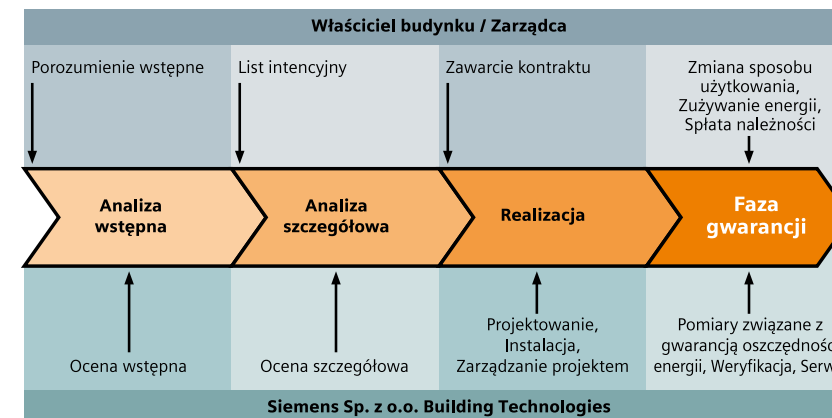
Właściciel budynku / Zarządca

Porozumienie wstępne

List intencyjny

Zawarcie kontraktu

Zmiana sposobu użytkowania, Zużywanie energii, Spłata należności

Analiza wstępna

Analiza szczegółowa

Realizacja

Faza gwarancji

Ocena wstępna

Ocena szczegółowa

Projektowanie, Instalacja, Zarządzanie projektem

Pomiary związane z gwarancją oszczędnoś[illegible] energii, Weryfikacja, Serw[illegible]

Siemens Sp. z o.o. Building Technologies